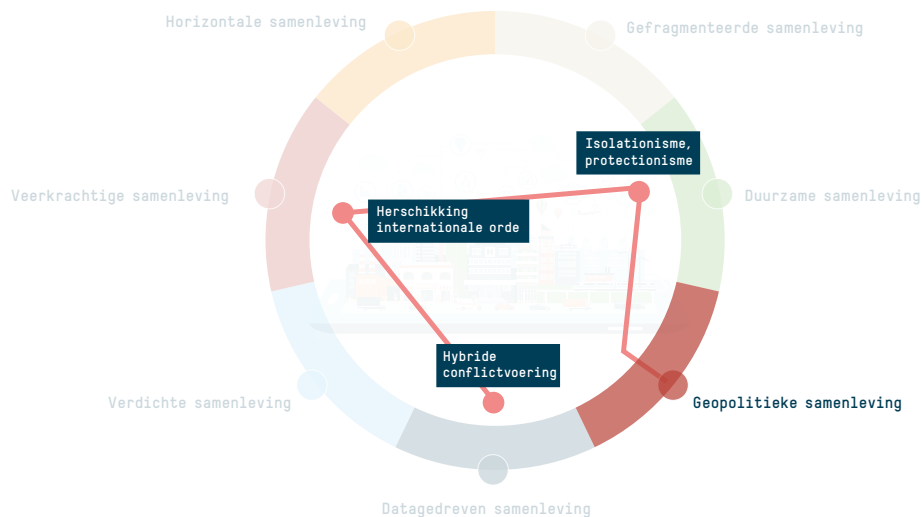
Horizontale samenleving

Gefragmenteerde samenleving

Isolationisme, protectionisme

Veerkrachtige samenleving

Herschikking internationale orde

Duurzame samenleving

Hybride conflictvoering

Verdichte samenleving

Geopolitieke samenleving

Datagedreven samenleving